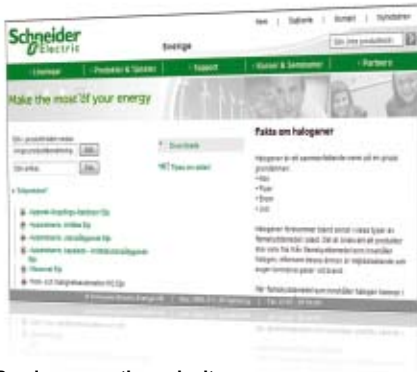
Schneider Electric

Sverige

Hem | Sidkarta | Kontakt | Nyheter

Sök (ange produktkod) Sök

Hemsida | Produkter & Tjänster | Support | Kurser & Seminarier | Partners

Make the most of your energy

Sök produktnamn eller
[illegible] Sök

Sök artikel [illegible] Sök

Faktablad

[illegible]
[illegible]
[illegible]
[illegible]
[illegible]
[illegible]

Skriv ut sidan

Tipsa en vän

Fakta om halogener

Halogener är ett samlingsnamn för en grupp grundämnen:
• Klor
• Fluor
• Brom
• Jod

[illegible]

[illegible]

© Schneider Electric Sverige AB | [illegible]

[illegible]